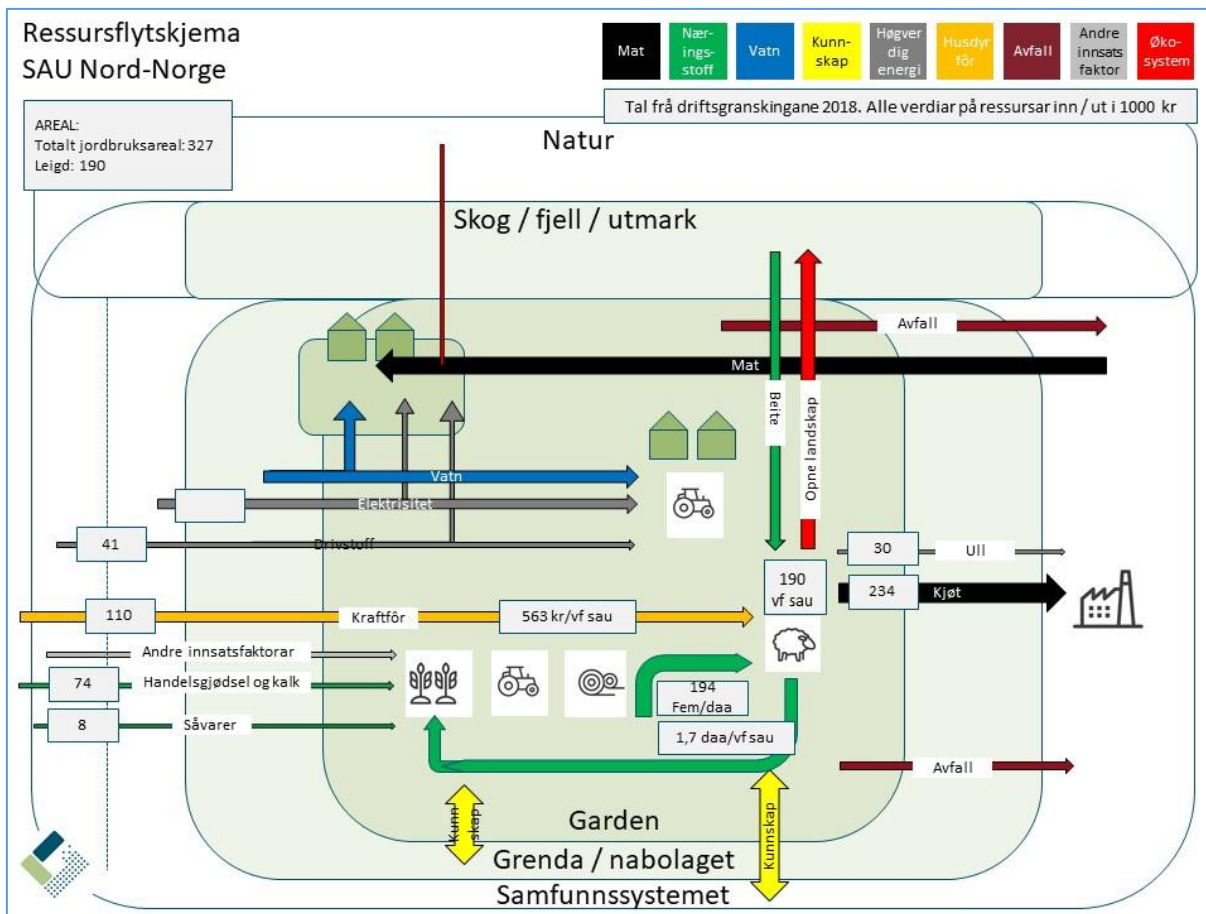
Ressursflytskjema
SAU Nord-Norge

Mat | Næringsstoff | Vatn | Kunnskap | Høgverdig energi | Husdyrfôr | Avfall | Andre innsatsfaktor | Økosystem

Tal frå driftsgranskingane 2018. Alle verdiar på ressursar inn / ut i 1000 kr

AREAL:
Totalt jordbruksareal: 327
Leigd: 190

Natur

Skog / fjell / utmark

Avfall

Mat

Beite

Opne landskap

Vatn

Elektrisitet

41 Drivstoff

30 Ull

190 vf sau

234 Kjøt

110 Kraftfôr 563 kr/vf sau

Andre innsatsfaktorar

74 Handelsgjødsel og kalk

194 Fem/daa

8 Såvarer

1,7 daa/vf sau

Avfall

Kunnskap

Kunnskap

Garden

Grenda / nabolaget

Samfunnssystemet